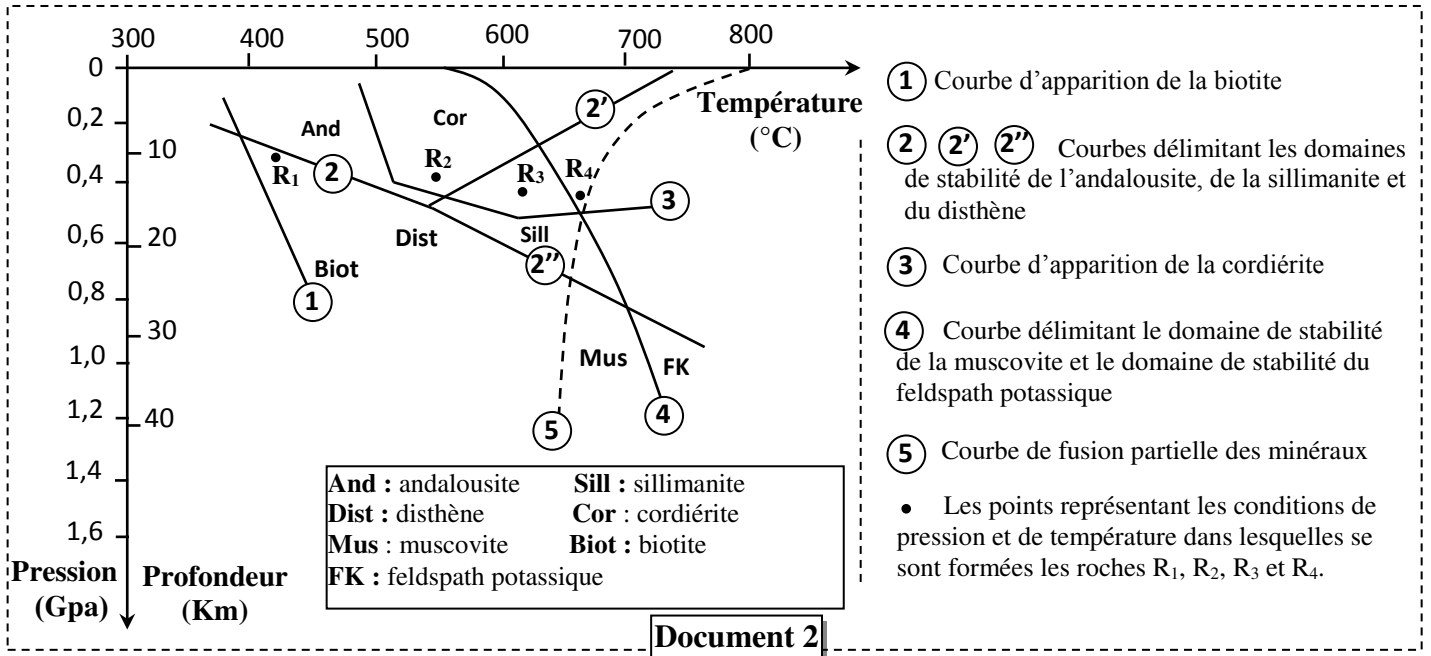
300 400 500 600 700 800

0
0,2
0,4
0,6
0,8
1,0
1,2
1,4
1,6

10
20
30
40

Température (°C)

Pression (Gpa)

Profondeur (Km)

And
Cor
2'
R$_2$
R$_1$
2
R$_3$
R$_4$
3
Dist
Sill
2''
Biot
1
Mus
FK
5
4

| | |
|---|---|
| **And :** andalousite | **Sill :** sillimanite |
| **Dist :** disthène | **Cor** : cordiérite |
| **Mus** : muscovite | **Biot :** biotite |
| **FK :** feldspath potassique | |

1 Courbe d'apparition de la biotite

2 2' 2'' Courbes délimitant les domaines de stabilité de l'andalousite, de la sillimanite et du disthène

3 Courbe d'apparition de la cordiérite

4 Courbe délimitant le domaine de stabilité de la muscovite et le domaine de stabilité du feldspath potassique

5 Courbe de fusion partielle des minéraux

• Les points représentant les conditions de pression et de température dans lesquelles se sont formées les roches R$_1$, R$_2$, R$_3$ et R$_4$.

**Document 2**